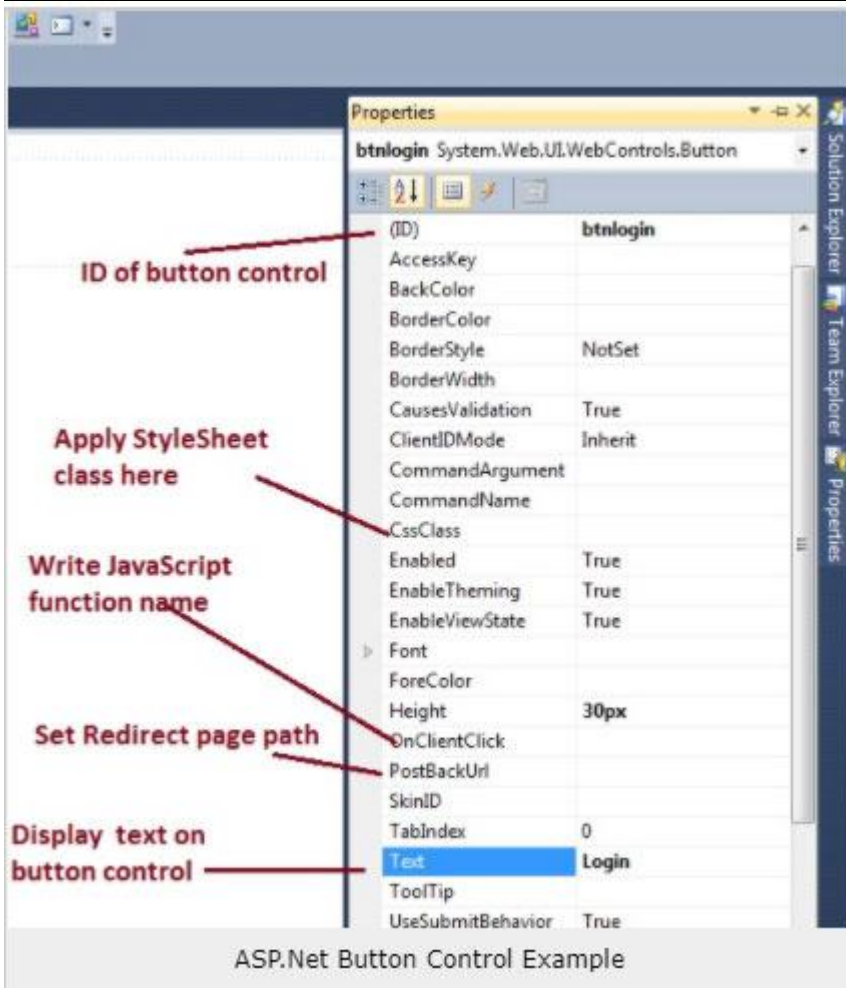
Properties

btnlogin System.Web.UI.WebControls.Button

| | |
|---|---|
| (ID) | btnlogin |
| AccessKey | |
| BackColor | |
| BorderColor | |
| BorderStyle | NotSet |
| BorderWidth | |
| CausesValidation | True |
| ClientIDMode | Inherit |
| CommandArgument | |
| CommandName | |
| CssClass | |
| Enabled | True |
| EnableTheming | True |
| EnableViewState | True |
| Font | |
| ForeColor | |
| Height | 30px |
| OnClientClick | |
| PostBackUrl | |
| SkinID | |
| TabIndex | 0 |
| Text | Login |
| ToolTip | |
| UseSubmitBehavior | True |

Solution Explorer
Team Explorer
Properties

ID of button control

Apply StyleSheet class here

Write JavaScript function name

Set Redirect page path

Display text on button control

ASP.Net Button Control Example